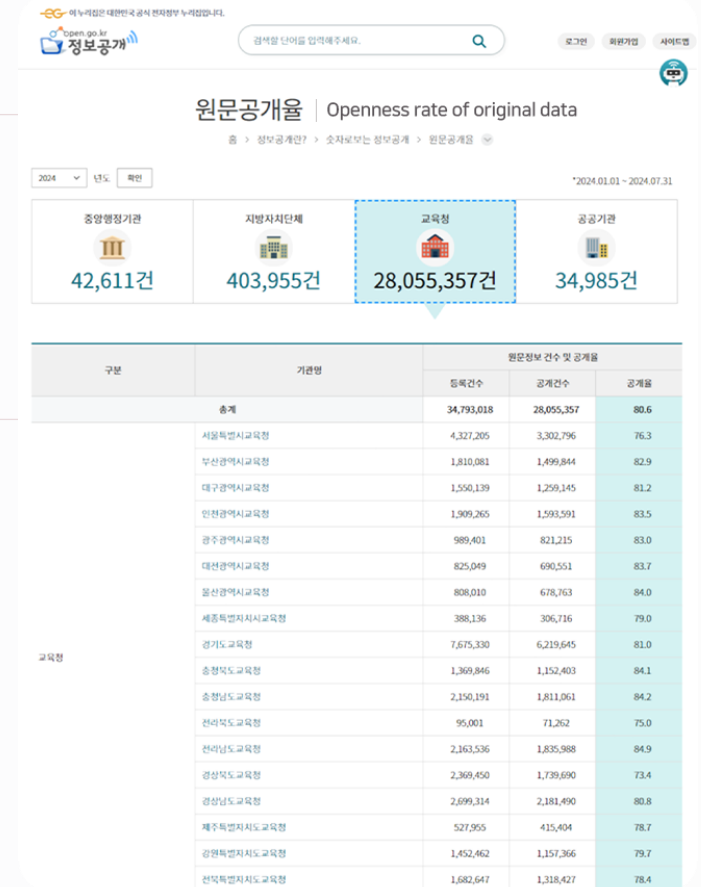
이 누리집은 대한민국 공식 전자정부 누리집입니다.

open.go.kr 정보공개

검색할 단어를 입력해주세요.

로그인 회원가입 사이트맵

원문공개율 | Openness rate of original data

홈 > 정보공개란? > 숫자로보는 정보공개 > 원문공개율

2024 년도 확인

*2024.01.01 ~ 2024.07.31

중앙행정기관
42,611건

지방자치단체
403,955건

교육청
28,055,357건

공공기관
34,985건

| 구분 | 기관명 | 등록건수 | 공개건수 | 공개율 |
|---|---|---|---|---|
| | 총계 | 34,793,018 | 28,055,357 | 80.6 |
| 교육청 | 서울특별시교육청 | 4,327,205 | 3,302,796 | 76.3 |
| | 부산광역시교육청 | 1,810,081 | 1,499,844 | 82.9 |
| | 대구광역시교육청 | 1,550,139 | 1,259,145 | 81.2 |
| | 인천광역시교육청 | 1,909,265 | 1,593,591 | 83.5 |
| | 광주광역시교육청 | 989,401 | 821,215 | 83.0 |
| | 대전광역시교육청 | 825,049 | 690,551 | 83.7 |
| | 울산광역시교육청 | 808,010 | 678,763 | 84.0 |
| | 세종특별자치시교육청 | 388,136 | 306,716 | 79.0 |
| | 경기도교육청 | 7,675,330 | 6,219,645 | 81.0 |
| | 충청북도교육청 | 1,369,846 | 1,152,403 | 84.1 |
| | 충청남도교육청 | 2,150,191 | 1,811,061 | 84.2 |
| | 전라북도교육청 | 95,001 | 71,262 | 75.0 |
| | 전라남도교육청 | 2,163,536 | 1,835,988 | 84.9 |
| | 경상북도교육청 | 2,369,450 | 1,739,690 | 73.4 |
| | 경상남도교육청 | 2,699,314 | 2,181,490 | 80.8 |
| | 제주특별자치도교육청 | 527,955 | 415,404 | 78.7 |
| | 강원특별자치도교육청 | 1,452,462 | 1,157,366 | 79.7 |
| | 전북특별자치도교육청 | 1,682,647 | 1,318,427 | 78.4 |

(원문정보 건수 및 공개율)